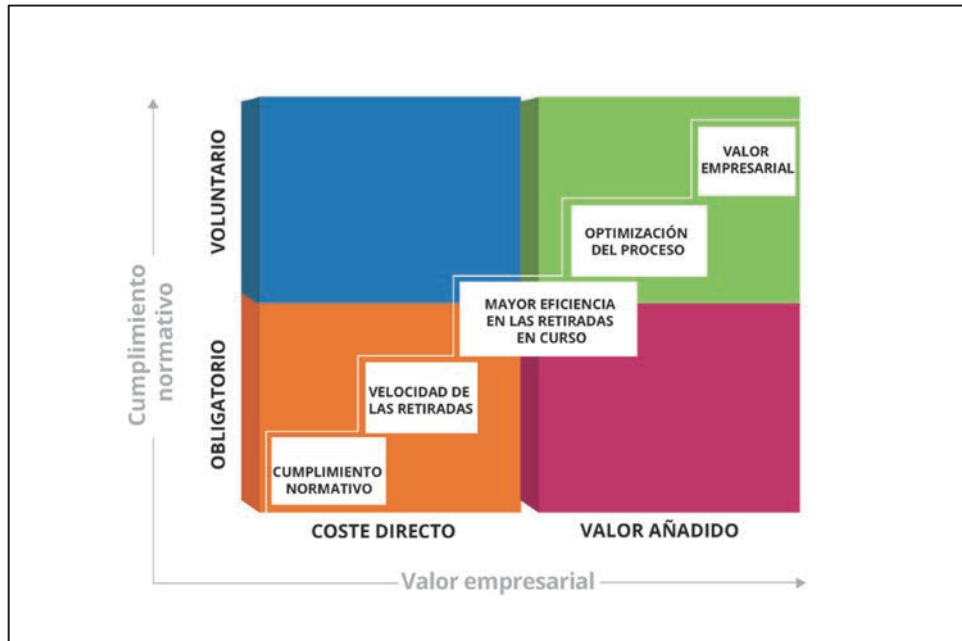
Cumplimiento normativo

VOLUNTARIO

OBLIGATORIO

VALOR EMPRESARIAL

OPTIMIZACIÓN DEL PROCESO

MAYOR EFICIENCIA EN LAS RETIRADAS EN CURSO

VELOCIDAD DE LAS RETIRADAS

CUMPLIMIENTO NORMATIVO

COSTE DIRECTO

VALOR AÑADIDO

Valor empresarial